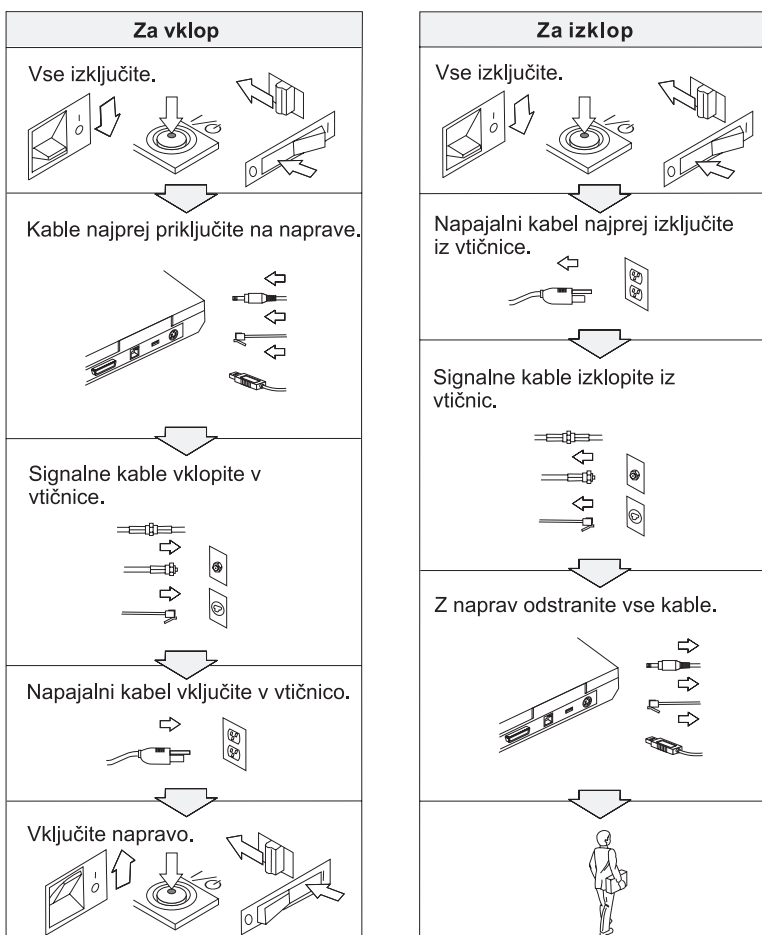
Za vklop

Vse izključite.

Kable najprej priključite na naprave.

Signalne kable vklopite v vtičnice.

Napajalni kabel vključite v vtičnico.

Vključite napravo.

Za izklop

Vse izključite.

Napajalni kabel najprej izključite iz vtičnice.

Signalne kable izklopite iz vtičnic.

Z naprav odstranite vse kable.